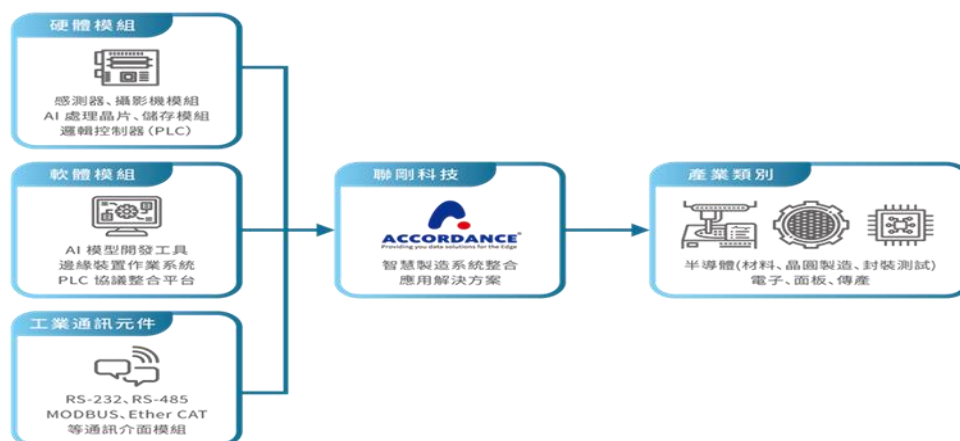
硬體模組

感測器、攝影機模組
AI 處理晶片、儲存模組
邏輯控制器 (PLC)

軟體模組

AI 模型開發工具
邊緣裝置作業系統
PLC 協議整合平台

工業通訊元件

RS-232、RS-485
MODBUS、Ether CAT
等通訊介面模組

聯剛科技

ACCORDANCE
Providing you data solutions for the Edge

智慧製造系統整合
應用解決方案

產業類別

半導體(材料、晶圓製造、封裝測試)
電子、面板、傳產